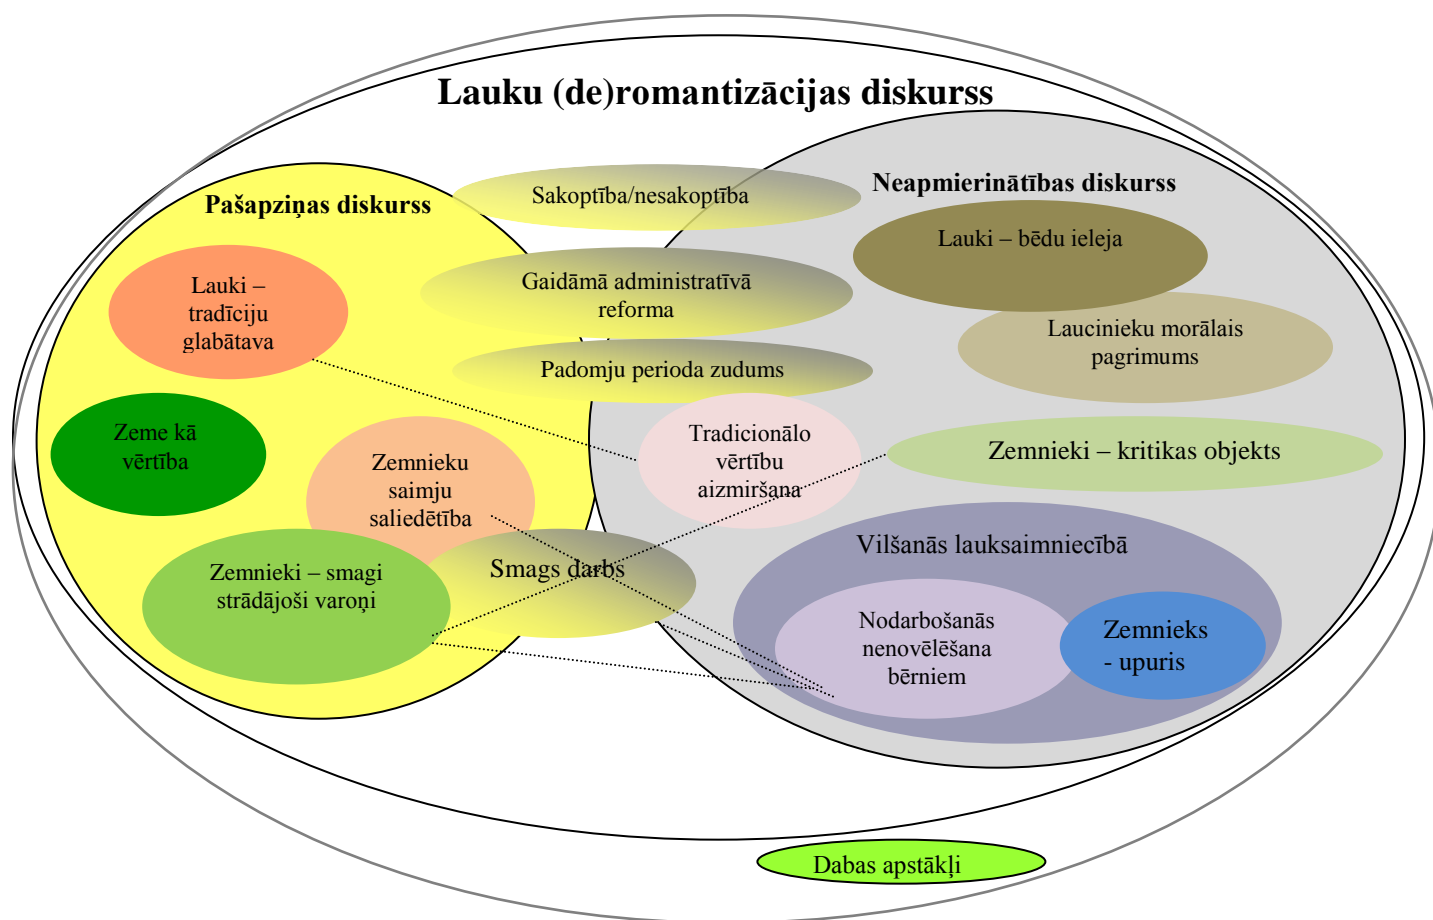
Lauku (de)romantizācijas diskurss

Pašapziņas diskurss

Lauki – tradīciju glabātava

Zeme kā vērtība

Zemnieku saimju saliedētība

Zemnieki – smagi strādājoši varoņi

Smags darbs

Sakoptība/nesakoptība

Gaidāmā administratīvā reforma

Padomju perioda zudums

Tradicionālo vērtību aizmiršana

Neapmierinātības diskurss

Lauki – bēdu ieleja

Laucinieku morālais pagrimums

Zemnieki – kritikas objekts

Vilšanās lauksaimniecībā

Nodarbošanās nenovēlēšana bērniem

Zemnieks - upuris

Dabas apstākļi